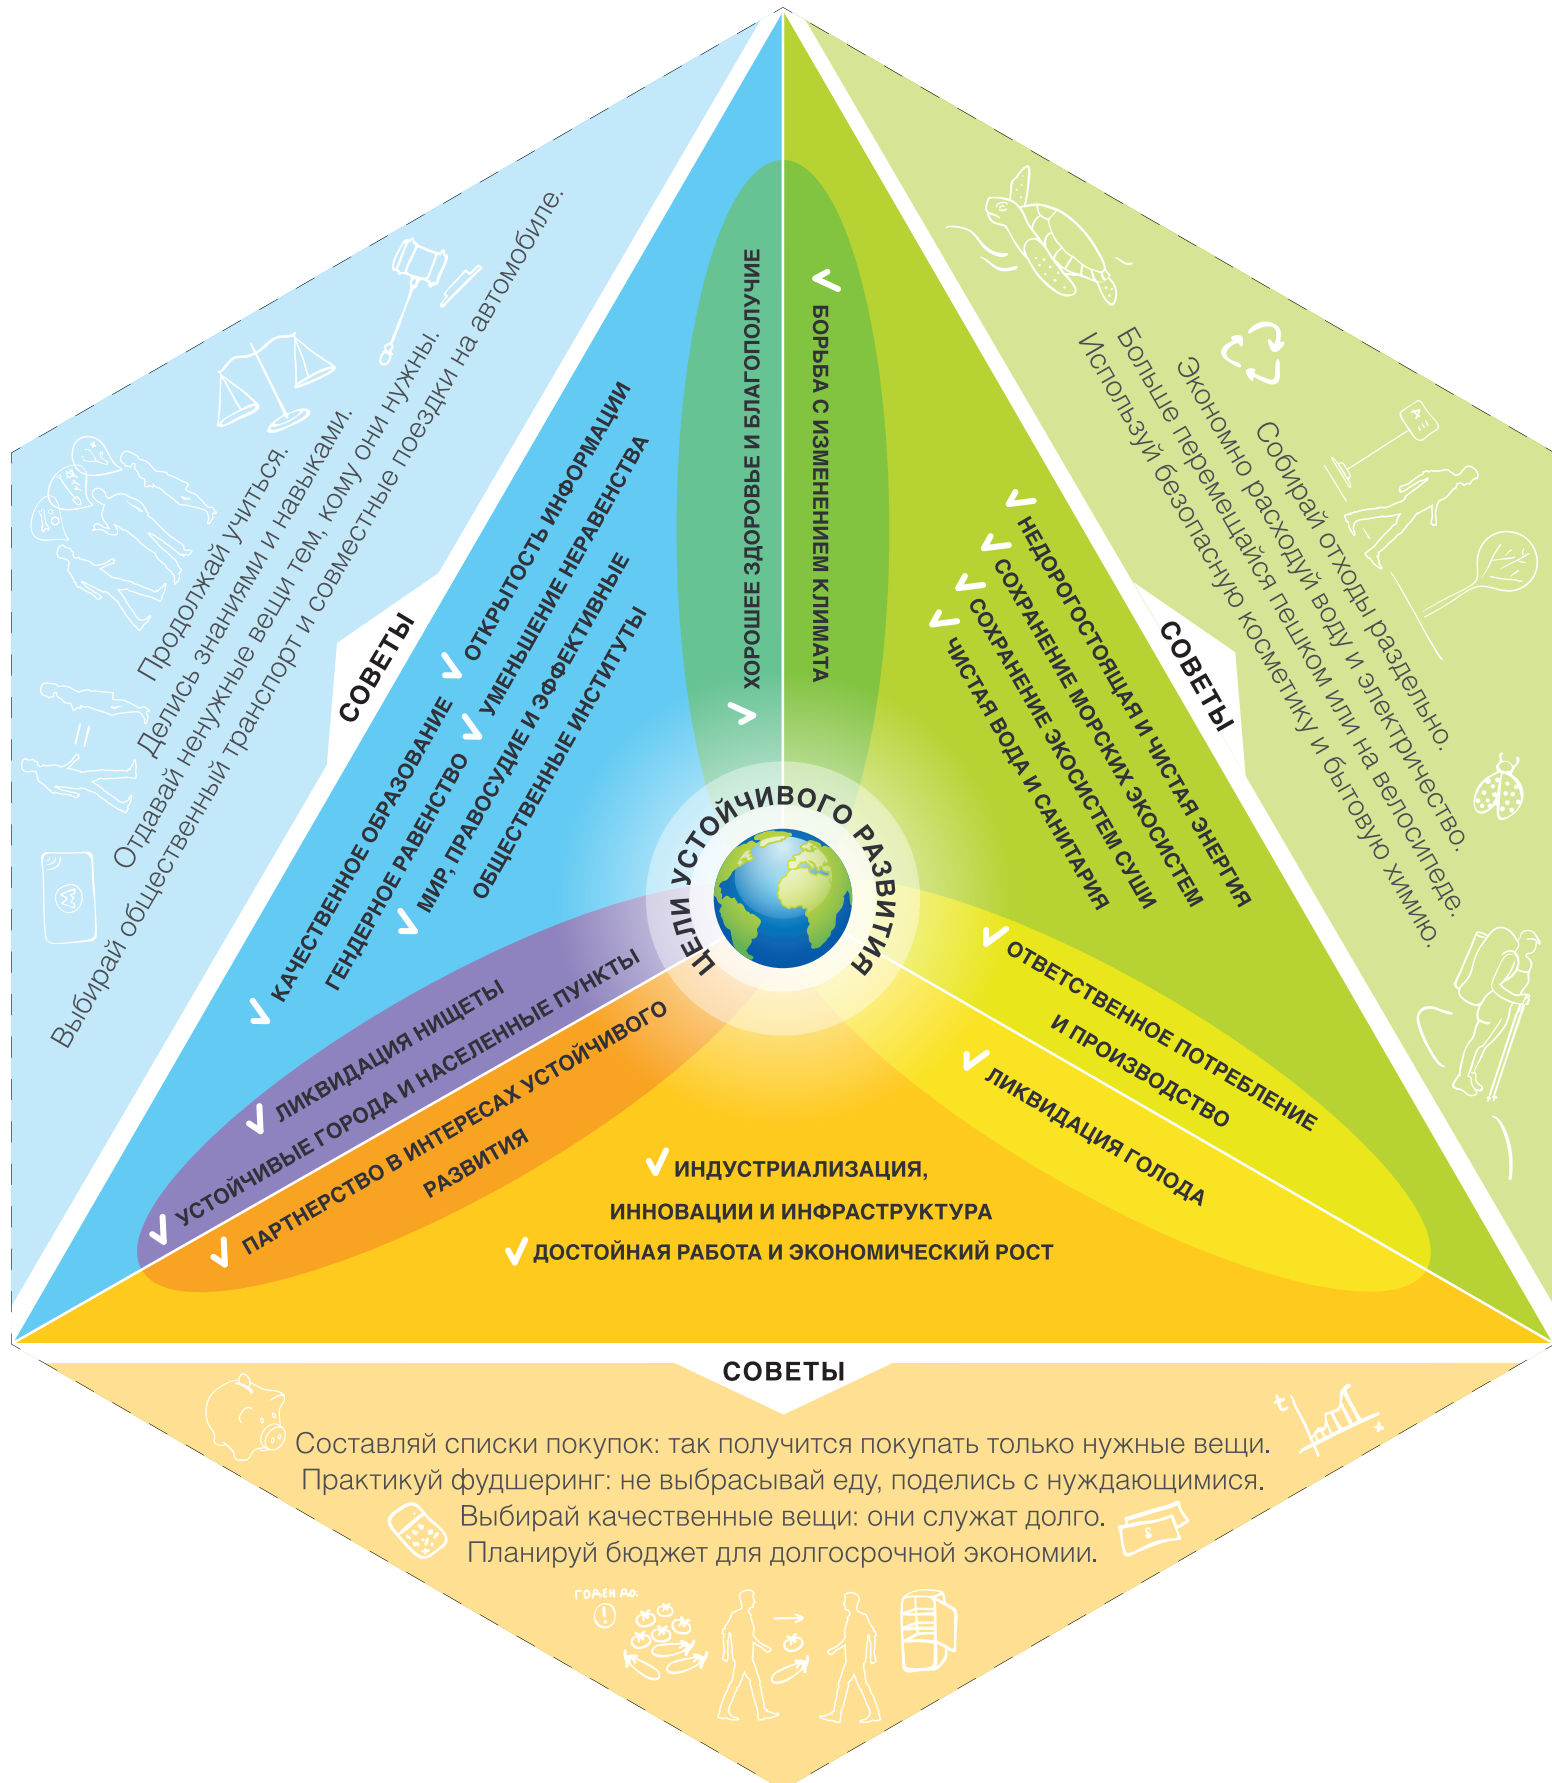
ЦЕЛИ УСТОЙЧИВОГО РАЗВИТИЯ

ХОРОШЕЕ ЗДОРОВЬЕ И БЛАГОПОЛУЧИЕ
БОРЬБА С ИЗМЕНЕНИЕМ КЛИМАТА

СОВЕТЫ

Продолжай учиться.
Делись знаниями и навыками.
Отдавай ненужные вещи тем, кому они нужны.
Выбирай общественный транспорт и совместные поездки на автомобиле.

КАЧЕСТВЕННОЕ ОБРАЗОВАНИЕ
ГЕНДЕРНОЕ РАВЕНСТВО
ОТКРЫТОСТЬ ИНФОРМАЦИИ
УМЕНЬШЕНИЕ НЕРАВЕНСТВА
МИР, ПРАВОСУДИЕ И ЭФФЕКТИВНЫЕ ОБЩЕСТВЕННЫЕ ИНСТИТУТЫ

СОВЕТЫ

Собирай отходы раздельно.
Экономно расходуй воду и электричество.
Больше перемещайся пешком или на велосипеде.
Используй безопасную косметику и бытовую химию.

НЕДОРОГОСТОЯЩАЯ И ЧИСТАЯ ЭНЕРГИЯ
СОХРАНЕНИЕ МОРСКИХ ЭКОСИСТЕМ
СОХРАНЕНИЕ ЭКОСИСТЕМ СУШИ
ЧИСТАЯ ВОДА И САНИТАРИЯ

ЛИКВИДАЦИЯ НИЩЕТЫ
УСТОЙЧИВЫЕ ГОРОДА И НАСЕЛЕННЫЕ ПУНКТЫ
ПАРТНЕРСТВО В ИНТЕРЕСАХ УСТОЙЧИВОГО РАЗВИТИЯ

ОТВЕТСТВЕННОЕ ПОТРЕБЛЕНИЕ И ПРОИЗВОДСТВО
ЛИКВИДАЦИЯ ГОЛОДА

ИНДУСТРИАЛИЗАЦИЯ, ИННОВАЦИИ И ИНФРАСТРУКТУРА
ДОСТОЙНАЯ РАБОТА И ЭКОНОМИЧЕСКИЙ РОСТ

СОВЕТЫ

Составляй списки покупок: так получится покупать только нужные вещи.
Практикуй фудшеринг: не выбрасывай еду, поделись с нуждающимися.
Выбирай качественные вещи: они служат долго.
Планируй бюджет для долгосрочной экономии.

ГОДЕН ДО: